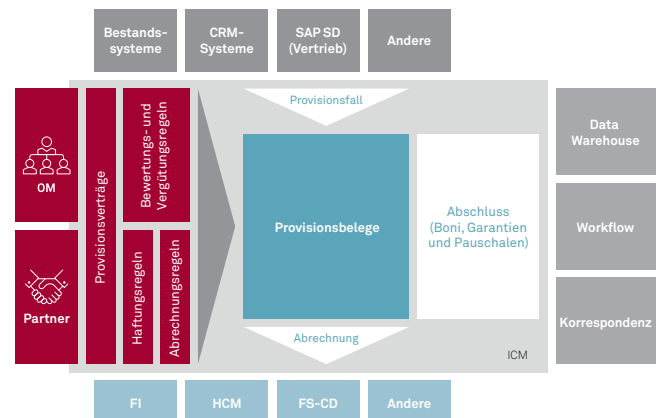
Bestands-systeme

CRM-Systeme

SAP SD (Vertrieb)

Andere

OM

Partner

Provisionsverträge

Bewertungs- und Vergütungsregeln

Haftungsregeln

Abrechnungsregeln

Provisionsfall

Provisionsbelege

Abschluss (Boni, Garantien und Pauschalen)

Abrechnung

ICM

Data Warehouse

Workflow

Korrespondenz

FI

HCM

FS-CD

Andere